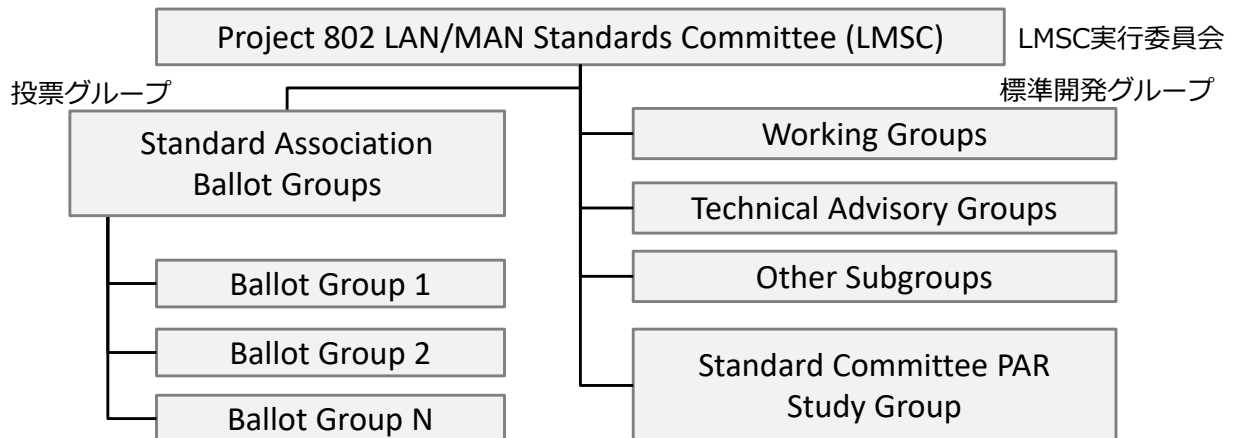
Project 802 LAN/MAN Standards Committee (LMSC)

LMSC実行委員会

投票グループ

標準開発グループ

Standard Association Ballot Groups

Ballot Group 1

Ballot Group 2

Ballot Group N

Working Groups

Technical Advisory Groups

Other Subgroups

Standard Committee PAR Study Group